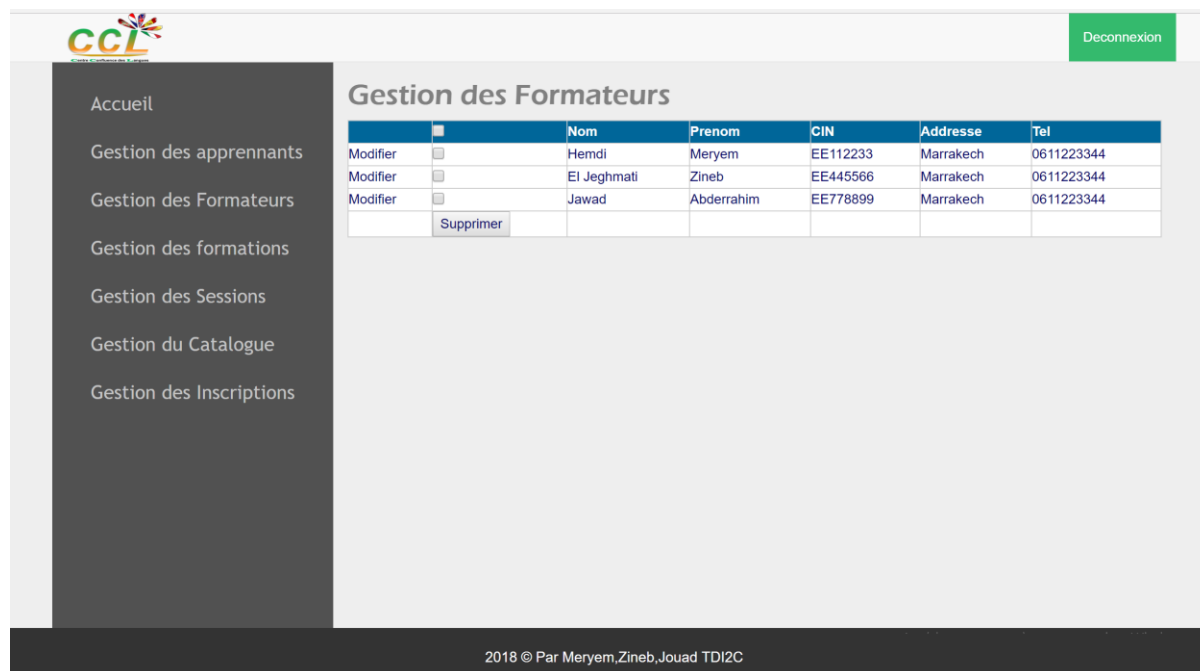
CCL
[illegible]

Deconnexion

Accueil

Gestion des apprennants

Gestion des Formateurs

Gestion des formations

Gestion des Sessions

Gestion du Catalogue

Gestion des Inscriptions

Gestion des Formateurs

| | | Nom | Prenom | CIN | Addresse | Tel |
|---|---|---|---|---|---|---|
| Modifier | | Hemdi | Meryem | EE112233 | Marrakech | 0611223344 |
| Modifier | | El Jeghmati | Zineb | EE445566 | Marrakech | 0611223344 |
| Modifier | | Jawad | Abderrahim | EE778899 | Marrakech | 0611223344 |
| | Supprimer | | | | | |

2018 © Par Meryem,Zineb,Jouad TDI2C